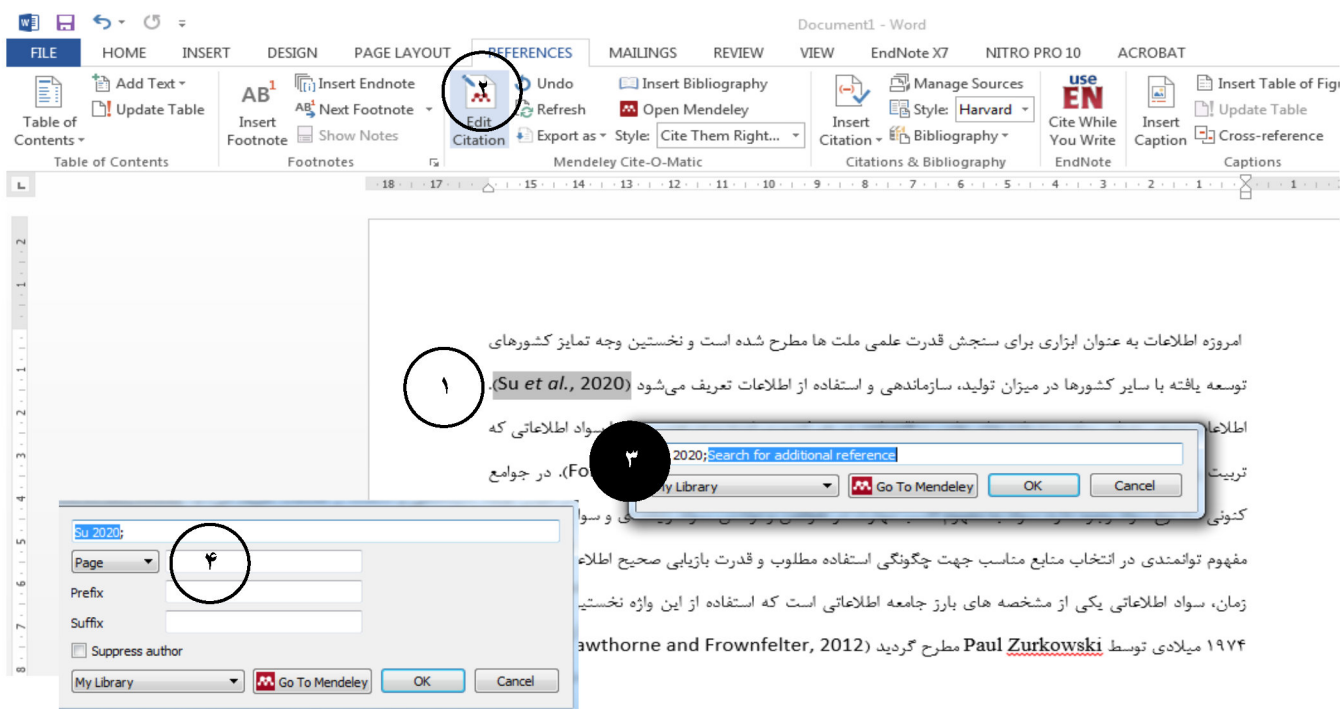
Document1 - Word

FILE HOME INSERT DESIGN PAGE LAYOUT REFERENCES MAILINGS REVIEW VIEW EndNote X7 NITRO PRO 10 ACROBAT

Table of Contents
Add Text
Update Table
Table of Contents

AB¹ Insert Footnote
Insert Endnote
Next Footnote
Show Notes
Footnotes

Edit Citation
۲
Undo
Refresh
Export as
Insert Bibliography
Open Mendeley
Style: Cite Them Right...
Mendeley Cite-O-Matic

Insert Citation
Manage Sources
Style: Harvard
Bibliography
Citations & Bibliography

use EN Cite While You Write
EndNote

Insert Caption
Insert Table of Figu
Update Table
Cross-reference
Captions

امروزه اطلاعات به عنوان ابزاری برای سنجش قدرت علمی ملت ها مطرح شده است و نخستین وجه تمایز کشورهای توسعه یافته با سایر کشورها در میزان تولید، سازماندهی و استفاده از اطلاعات تعریف می‌شود (Su et al., 2020).

۱

اطلاعا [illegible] سواد اطلاعاتی که

تربیت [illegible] (Fo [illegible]). در جوامع

کنونی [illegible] ی و سوا

مفهوم توانمندی در انتخاب منابع مناسب جهت چگونگی استفاده مطلوب و قدرت بازیابی صحیح اطلاع

زمان، سواد اطلاعاتی یکی از مشخصه های بارز جامعه اطلاعاتی است که استفاده از این واژه نخستی

۱۹۷۴ میلادی توسط Paul Zurkowski مطرح گردید (awthorne and Frownfelter, 2012

۳
2020;Search for additional reference
My Library
Go To Mendeley
OK
Cancel

Su 2020;
Page
۴
Prefix
Suffix
Suppress author
My Library
Go To Mendeley
OK
Cancel